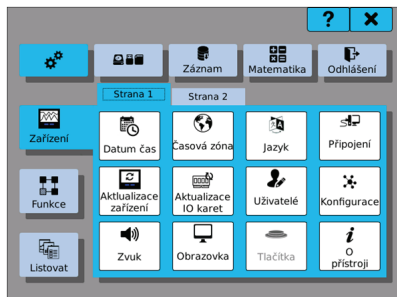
?
✕

Záznam
Matematika
Odhlášení

Strana 1
Strana 2

Zařízení

Datum čas
Časová zóna
Jazyk
Připojení

Funkce

Aktlualizace zařízení
Aktualizace IO karet
Uživatelé
Konfigurace

Listovat

Zvuk
Obrazovka
Tlačítka
O přístroji